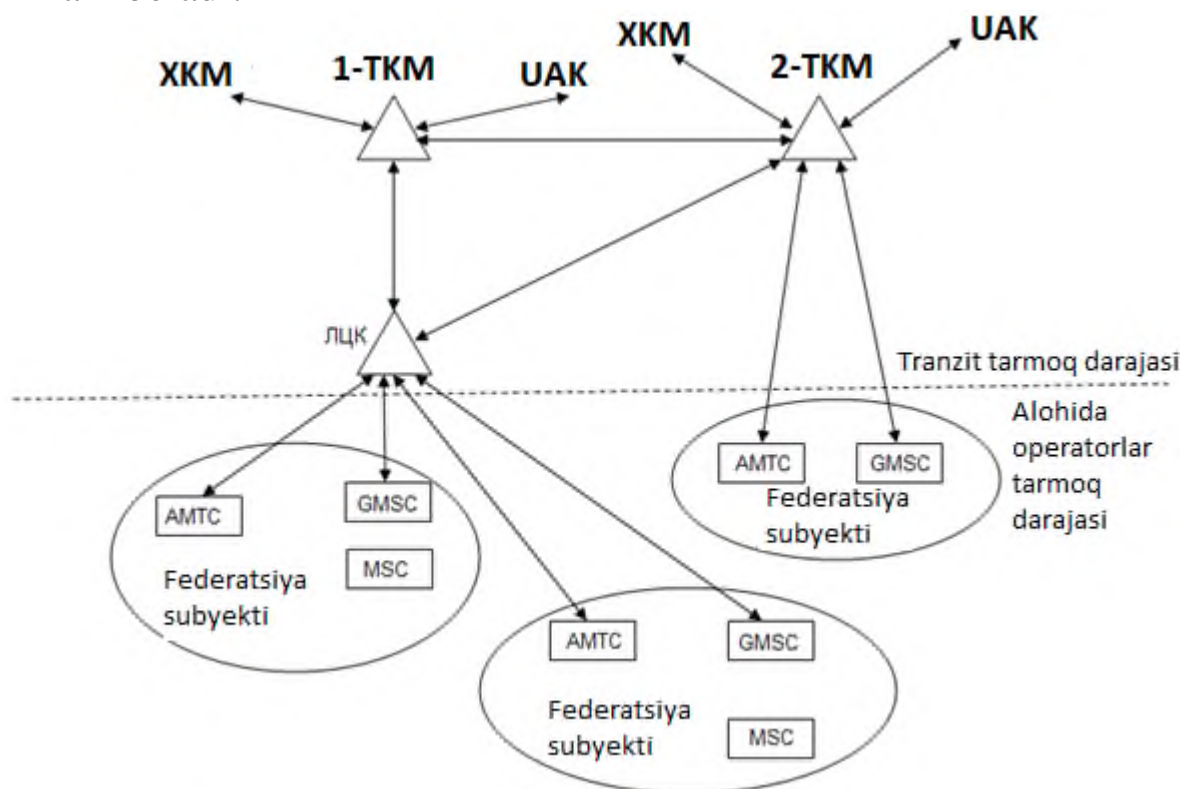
XKM

1-TKM

UAK

XKM

2-TKM

UAK

ЛЦК

Tranzit tarmoq darajasi

Alohida operatorlar tarmoq darajasi

AMTC

GMSC

Federatsiya subyekti

AMTC

GMSC

MSC

Federatsiya subyekti

AMTC

GMSC

Federatsiya subyekti

MSC